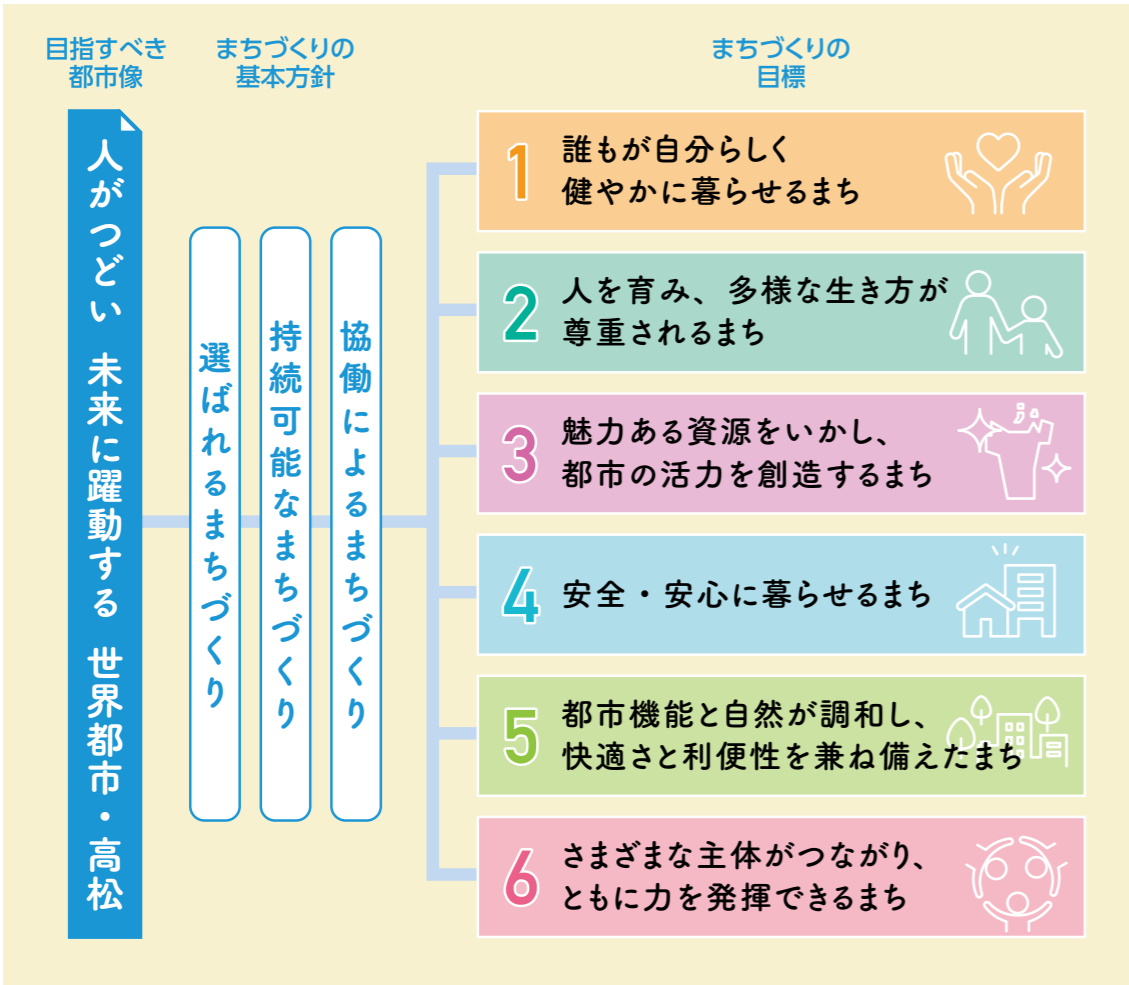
目指すべき都市像

まちづくりの基本方針

まちづくりの目標

人がつどい　未来に躍動する　世界都市・高松

選ばれるまちづくり

持続可能なまちづくり

協働によるまちづくり

1 誰もが自分らしく健やかに暮らせるまち

2 人を育み、多様な生き方が尊重されるまち

3 魅力ある資源をいかし、都市の活力を創造するまち

4 安全・安心に暮らせるまち

5 都市機能と自然が調和し、快適さと利便性を兼ね備えたまち

6 さまざまな主体がつながり、ともに力を発揮できるまち